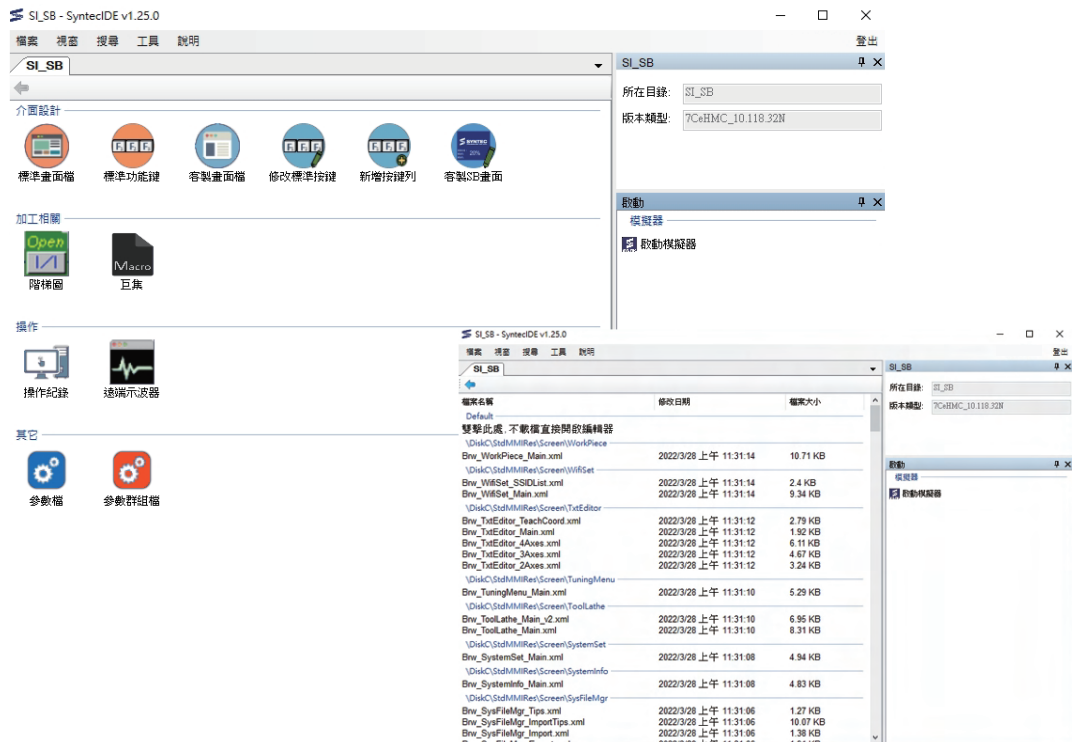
SI_SB - SyntecIDE v1.25.0

檔案 視窗 搜尋 工具 說明

登出

SI_SB

介面設計

標準畫面檔 標準功能鍵 客製畫面檔 修改標準按鍵 新增按鍵列 客製SB畫面

加工相關

Open

階梯圖

Macro

巨集

操作

操作紀錄 遠端示波器

其它

參數檔 參數群組檔

SI_SB

所在目錄: SI_SB

版本類型: 7CeHMC_10.118.32N

啟動

模擬器

啟動模擬器

SI_SB - SyntecIDE v1.25.0

檔案 視窗 搜尋 工具 說明

登出

SI_SB

| 檔案名稱 | 修改日期 | 檔案大小 |
|---|---|---|
| Default | | |
| 雙擊此處, 不載檔直接開啟編輯器 | | |
| \DiskC\StdMMIRes\Screen\WorkPiece | | |
| Brw_WorkPiece_Main.xml | 2022/3/28 上午 11:31:14 | 10.71 KB |
| \DiskC\StdMMIRes\Screen\WifiSet | | |
| Brw_WifiSet_SSIDList.xml | 2022/3/28 上午 11:31:14 | 2.4 KB |
| Brw_WifiSet_Main.xml | 2022/3/28 上午 11:31:14 | 9.34 KB |
| \DiskC\StdMMIRes\Screen\TxtEditor | | |
| Brw_TxtEditor_TeachCoord.xml | 2022/3/28 上午 11:31:12 | 2.79 KB |
| Brw_TxtEditor_Main.xml | 2022/3/28 上午 11:31:12 | 1.92 KB |
| Brw_TxtEditor_4Axes.xml | 2022/3/28 上午 11:31:12 | 6.11 KB |
| Brw_TxtEditor_3Axes.xml | 2022/3/28 上午 11:31:12 | 4.67 KB |
| Brw_TxtEditor_2Axes.xml | 2022/3/28 上午 11:31:12 | 3.24 KB |
| \DiskC\StdMMIRes\Screen\TuningMenu | | |
| Brw_TuningMenu_Main.xml | 2022/3/28 上午 11:31:10 | 5.29 KB |
| \DiskC\StdMMIRes\Screen\ToolLathe | | |
| Brw_ToolLathe_Main_v2.xml | 2022/3/28 上午 11:31:10 | 6.95 KB |
| Brw_ToolLathe_Main.xml | 2022/3/28 上午 11:31:10 | 8.31 KB |
| \DiskC\StdMMIRes\Screen\SystemSet | | |
| Brw_SystemSet_Main.xml | 2022/3/28 上午 11:31:08 | 4.94 KB |
| \DiskC\StdMMIRes\Screen\SystemInfo | | |
| Brw_SystemInfo_Main.xml | 2022/3/28 上午 11:31:08 | 4.83 KB |
| \DiskC\StdMMIRes\Screen\SysFileMgr | | |
| Brw_SysFileMgr_Tips.xml | 2022/3/28 上午 11:31:06 | 1.27 KB |
| Brw_SysFileMgr_ImportTips.xml | 2022/3/28 上午 11:31:06 | 10.07 KB |
| Brw_SysFileMgr_Import.xml | 2022/3/28 上午 11:31:06 | 1.38 KB |

SI_SB

所在目錄: SI_SB

版本類型: 7CeHMC_10.118.32N

啟動

模擬器

啟動模擬器